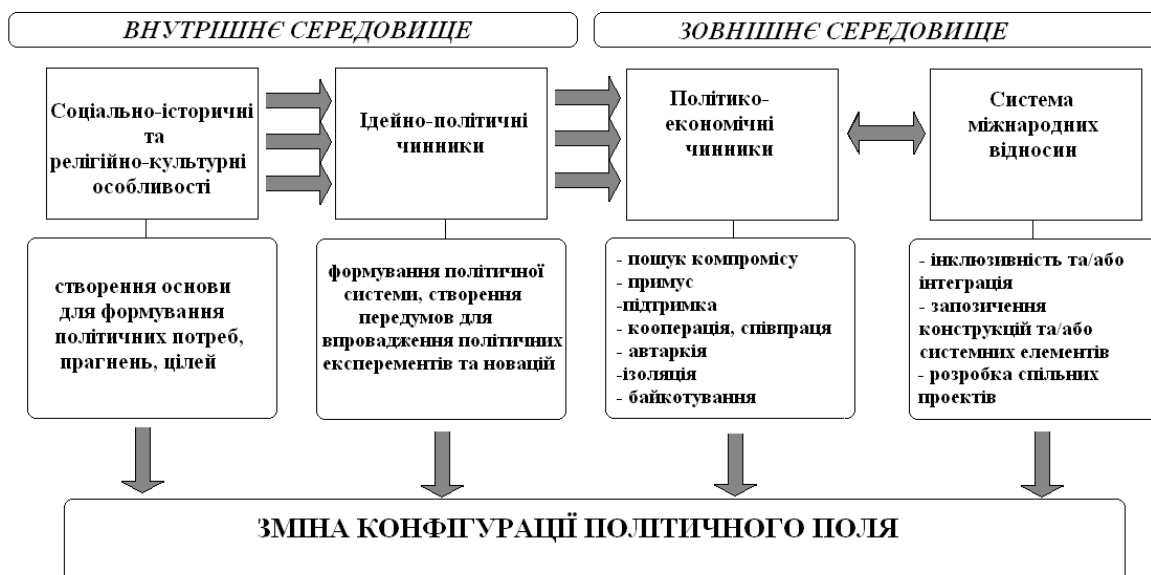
ВНУТРІШНЄ СЕРЕДОВИЩЕ

ЗОВНІШНЄ СЕРЕДОВИЩЕ

Соціально-історичні та релігійно-культурні особливості

Ідейно-політичні чинники

Політико-економічні чинники

Система міжнародних відносин

створення основи для формування політичних потреб, прагнень, цілей

формування політичної системи, створення передумов для впровадження політичних експерементів та новацій

- пошук компромісу
- примус
-підтримка
- кооперація, співпраця
- автаркія
-ізоляція
- байкотування

- інклюзивність та/або інтеграція
- запозичення конструкцій та/або системних елементів
- розробка спільних проектів

ЗМІНА КОНФІГУРАЦІЇ ПОЛІТИЧНОГО ПОЛЯ